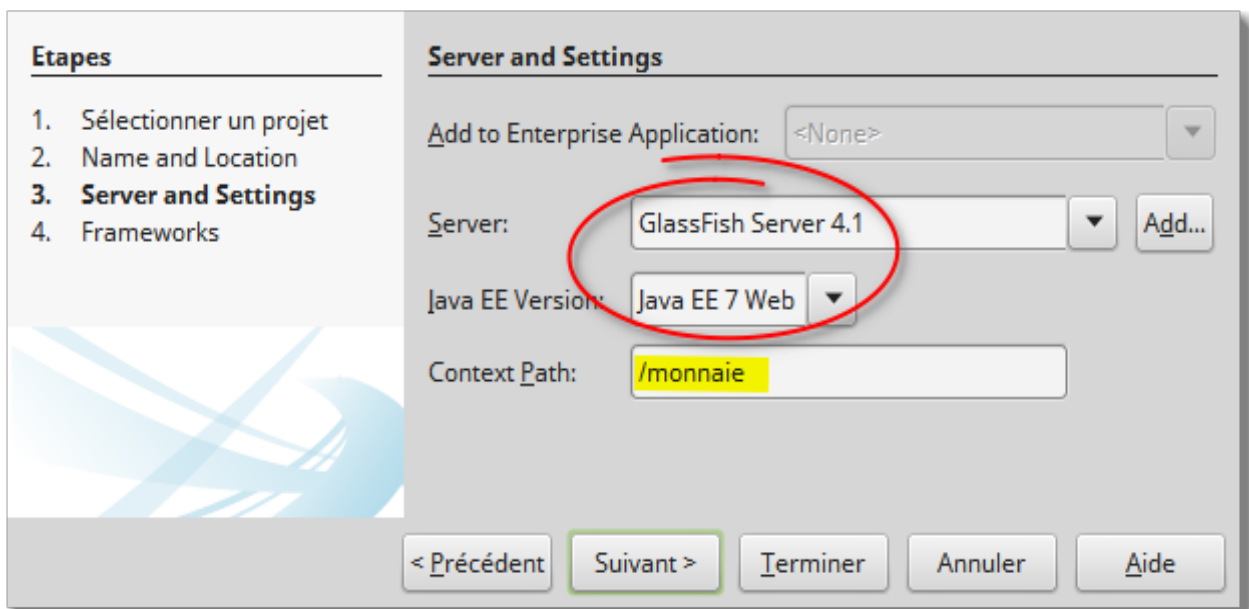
Etapes

1. Sélectionner un projet
2. Name and Location
3. **Server and Settings**
4. Frameworks

Server and Settings

Add to Enterprise Application: <None>

Server: GlassFish Server 4.1 Add...

Java EE Version: Java EE 7 Web

Context Path: /monnaie

< Précédent Suivant > Terminer Annuler Aide